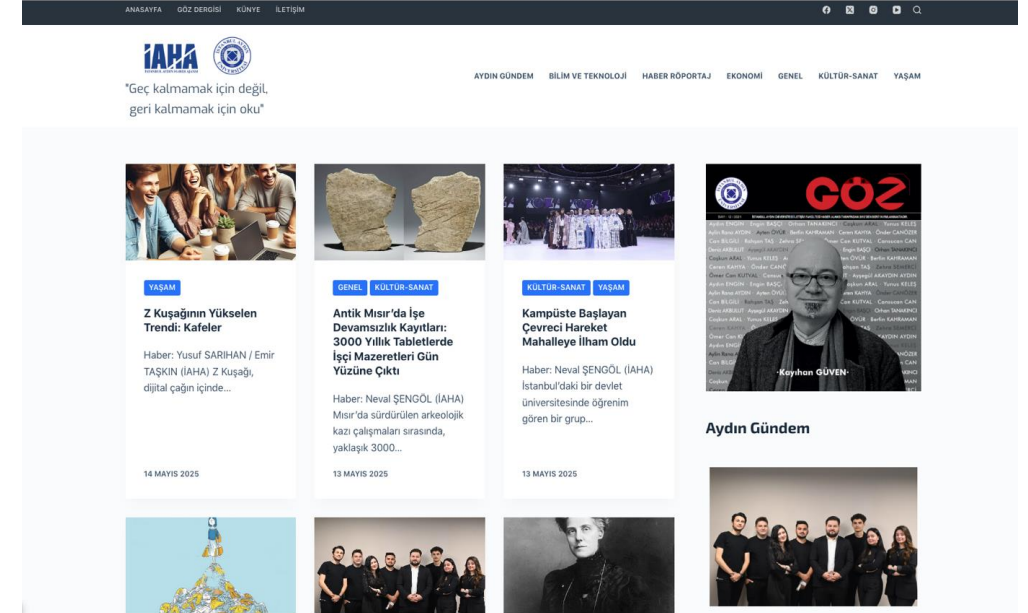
ANASAYFA GÖZ DERGİSİ KÜNYE İLETİŞİM

İAHA

"Geç kalmamak için değil, geri kalmamak için oku"

AYDIN GÜNDEM BİLİM VE TEKNOLOJİ HABER RÖPORTAJ EKONOMİ GENEL KÜLTÜR-SANAT YAŞAM

YAŞAM

Z Kuşağının Yükselen Trendi: Kafeler

Haber: Yusuf SARIHAN / Emir TAŞKIN (İAHA) Z Kuşağı, dijital çağın içinde...

14 MAYIS 2025

GENEL KÜLTÜR-SANAT

Antik Mısır'da İşe Devamsızlık Kayıtları: 3000 Yıllık Tabletlerde İşçi Mazeretleri Gün Yüzüne Çıktı

Haber: Neval ŞENGÖL (İAHA) Mısır'da sürdürülen arkeolojik kazı çalışmaları sırasında, yaklaşık 3000...

13 MAYIS 2025

KÜLTÜR-SANAT YAŞAM

Kampüste Başlayan Çevreci Hareket Mahalleye İlham Oldu

Haber: Neval ŞENGÖL (İAHA) İstanbul'daki bir devlet üniversitesinde öğrenim gören bir grup...

13 MAYIS 2025

GÖZ

Kayıhan GÜVEN

Aydın Gündem